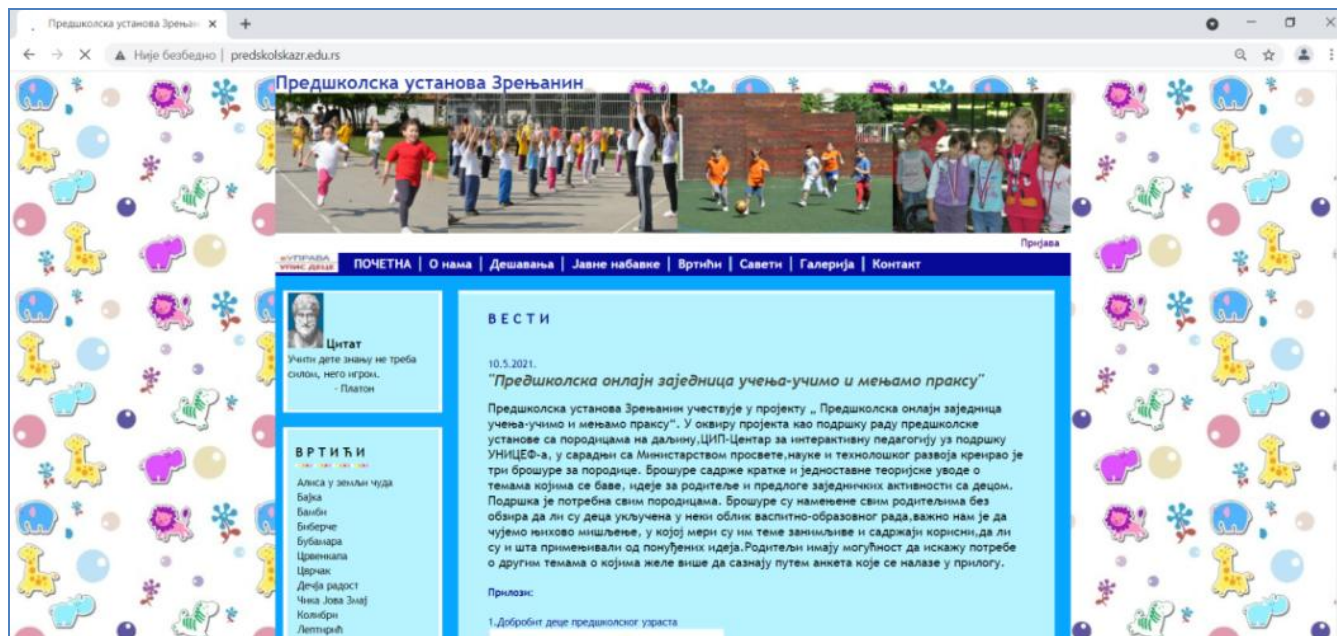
Предшколска установа Зрењ ×   +

Није безбедно | predskolskazr.edu.rs

Предшколска установа Зрењанин

Пријава

УПРАВА УПИС ДЕЦЕ

ПОЧЕТНА | О нама | Дешавања | Јавне набавке | Вртићи | Савети | Галерија | Контакт

Цитат
Учити дете знању не треба силом, него игром.
- Платон

ВРТИЋИ

Алиса у земљи чуда
Бајка
Бамби
Биберче
Бубамара
Цветкапа
Цврчак
Дечја радост
Чика Јова Змај
Колибри
Лептирић

ВЕСТИ

10.5.2021.
"Предшколска онлајн заједница учења-учимо и мењамо праксу"

Предшколска установа Зрењанин учествује у пројекту „ Предшколска онлајн заједница учења-учимо и мењамо праксу". У оквиру пројекта као подршку раду предшколске установе са породицама на даљину,ЦИП-Центар за интерактивну педагогију уз подршку УНИЦЕФ-а, у сарадњи са Министарством просвете,науке и технолошког развоја кренрао је три брошуре за породице. Брошуре садрже кратке и једноставне теоријске уводе о темама којима се баве, идеје за родитеље и предлоге заједничких активности са децом. Подршка је потребна свим породицама. Брошуре су намењене свим родитељима без обзира да ли су деца укључена у неки облик васпитно-образовног рада,важно нам је да чујемо њихово мишљење, у којој мери су им теме занимљиве и садржаји корисни,да ли су и шта примењивали од понуђених идеја.Родитељи имају могућност да искажу потребе о другим темама о којима желе више да сазнају путем анкета које се налазе у прилогу.

Прилози:

1.Добробит деце предшколског узраста